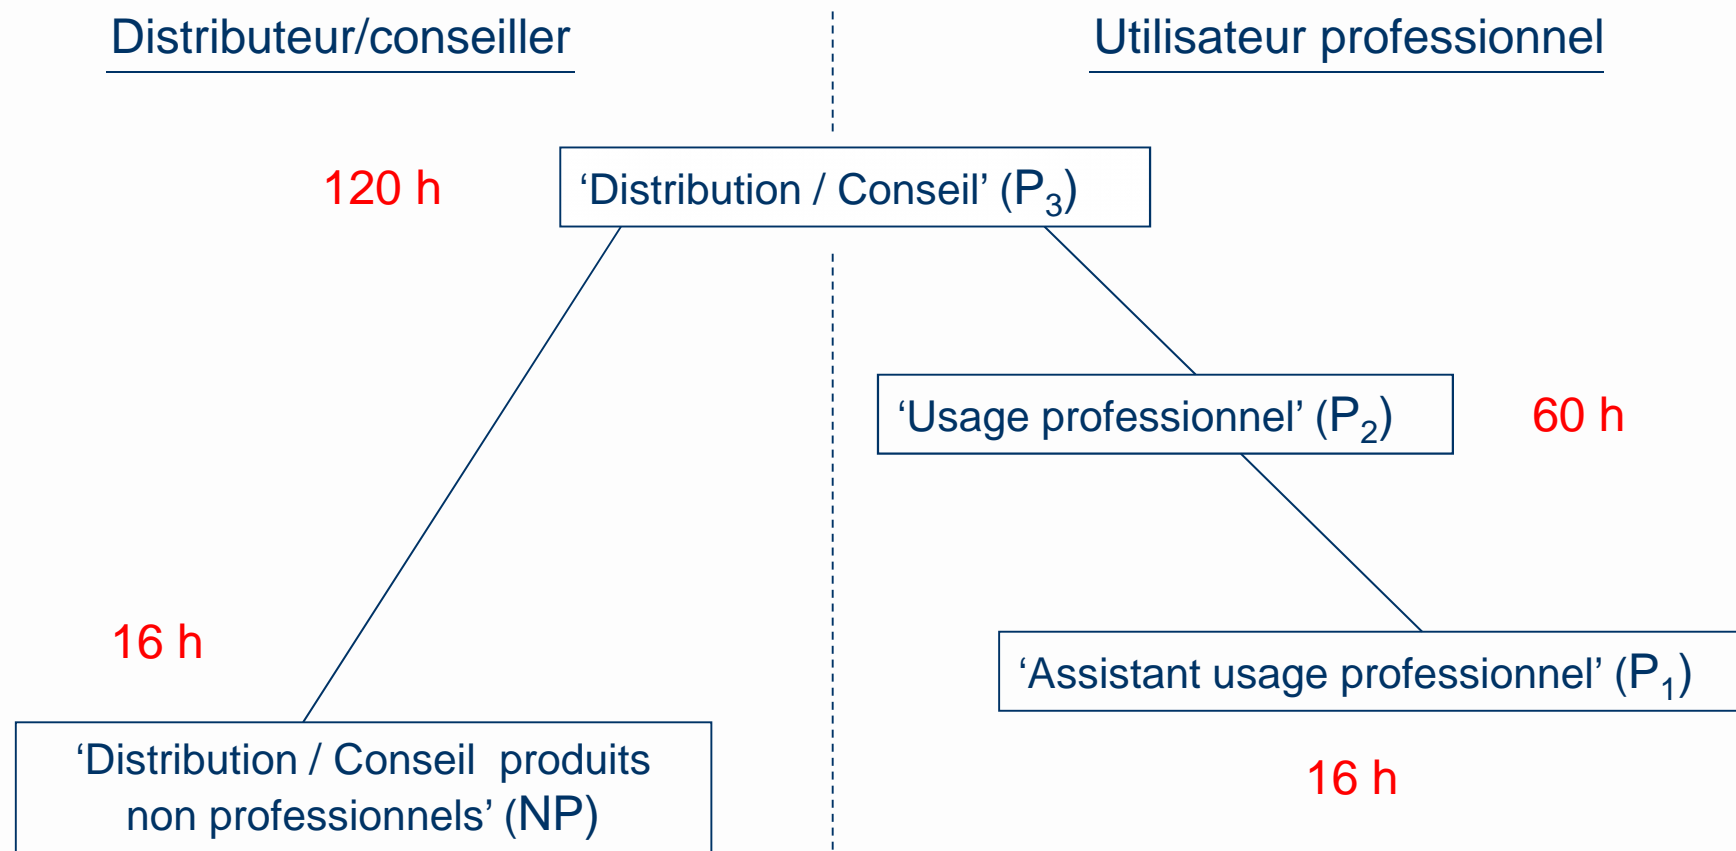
Distributeur/conseiller

Utilisateur professionnel

120 h

‘Distribution / Conseil’ ($P_3$)

‘Usage professionnel’ ($P_2$)

60 h

16 h

‘Assistant usage professionnel’ ($P_1$)

‘Distribution / Conseil produits non professionnels’ (NP)

16 h